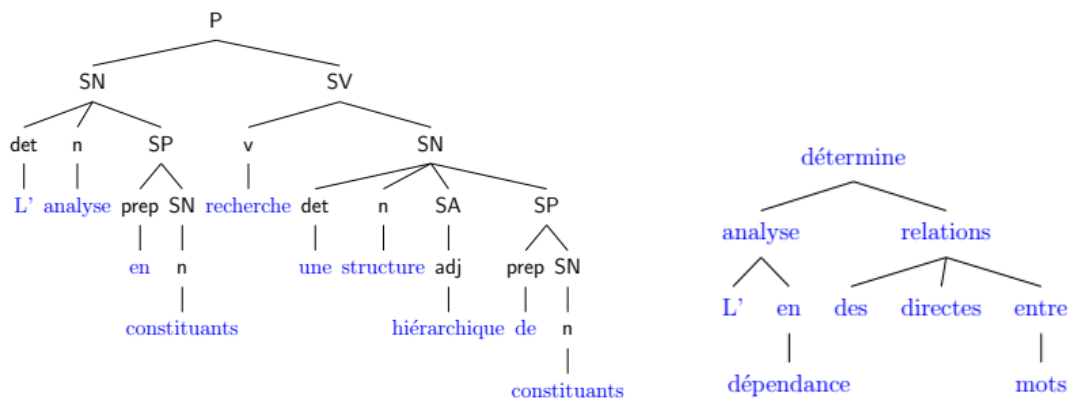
P

SN

SV

det

n

SP

v

SN

L'

analyse

prep

SN

recherche

det

n

SA

SP

en

n

une

structure

adj

prep

SN

constituants

hiérarchique

de

n

constituants

détermine

analyse

relations

L'

en

des

directes

entre

dépendance

mots